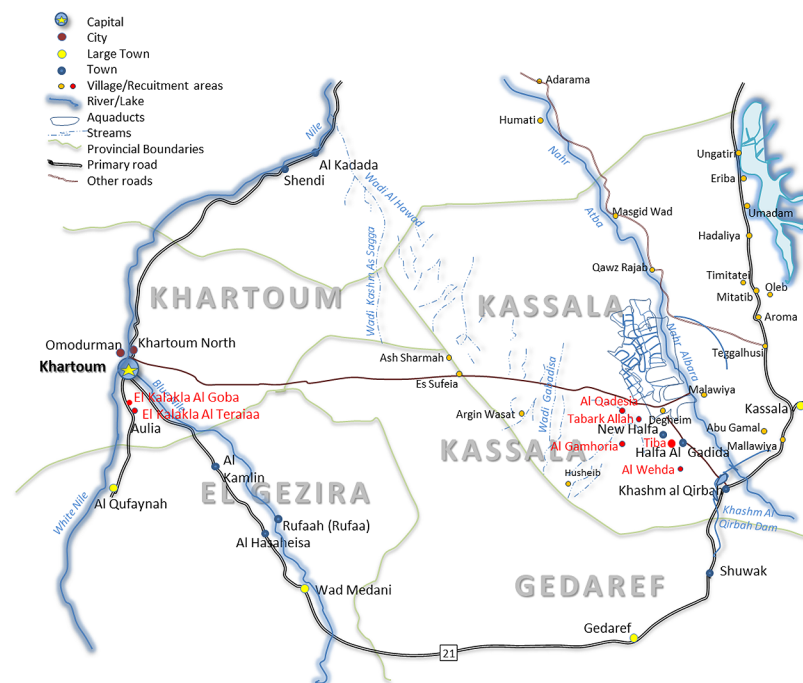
Capital
City
Large Town
Town
Village/Recuitment areas
River/Lake
Aquaducts
Streams
Provincial Boundaries
Primary road
Other roads

Adarama
Humati
Nahr
Atbara
Ungatir
Eriba
Umadam
Hadaliya
Masgid Wad
Qawz Rajab
Timitatei
Mitatib
Oleb
Aroma
Teggalhusi
Nahr Albara
Malawiya
Kassala
Abu Gamal
Mallawiya
Nile
Al Kadada
Shendi
Wadi Al Hawad
Wadi Kashm As Sagga
KHARTOUM
KASSALA
Omodurman
Khartoum North
Khartoum
Ash Sharmah
Es Sufeia
El Kalakla Al Goba
El Kalakla Al Teraiaa
Aulia
Blue Nile
Argin Wasat
Wadi Gadadisa
Al Qadesia
Tabark Allah
New Halfa
Degheim
Tiba
Halfa Al Gadida
Al Gamhoria
KASSALA
Husheib
Al Wehda
Khashm al Qirba
Khashm Al Qirbah Dam
Al Kamlin
EL GEZIRA
White Nile
Al Qufaynah
Rufaah (Rufaa)
Al Hasaheisa
Wad Medani
GEDAREF
Shuwak
Gedaref
21